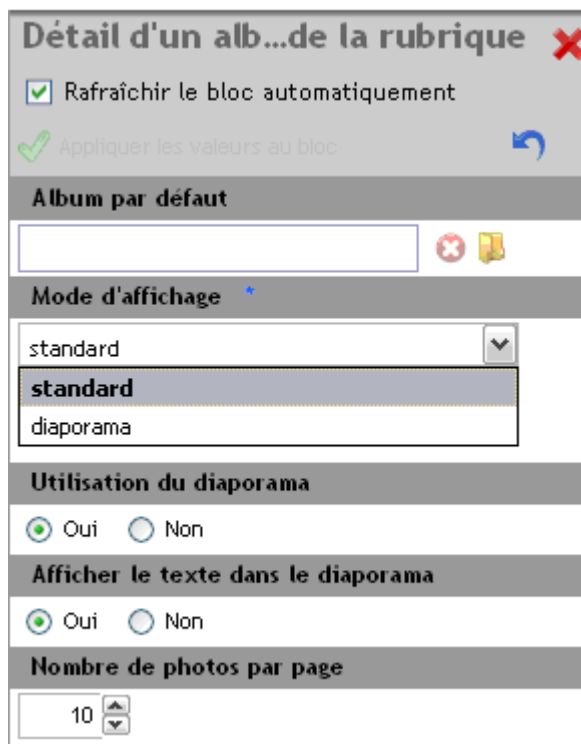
Détail d'un alb...de la rubrique

Rafraîchir le bloc automatiquement

Appliquer les valeurs au bloc

Album par défaut

Mode d'affichage *

standard

standard

diaporama

Utilisation du diaporama

Oui Non

Afficher le texte dans le diaporama

Oui Non

Nombre de photos par page

10